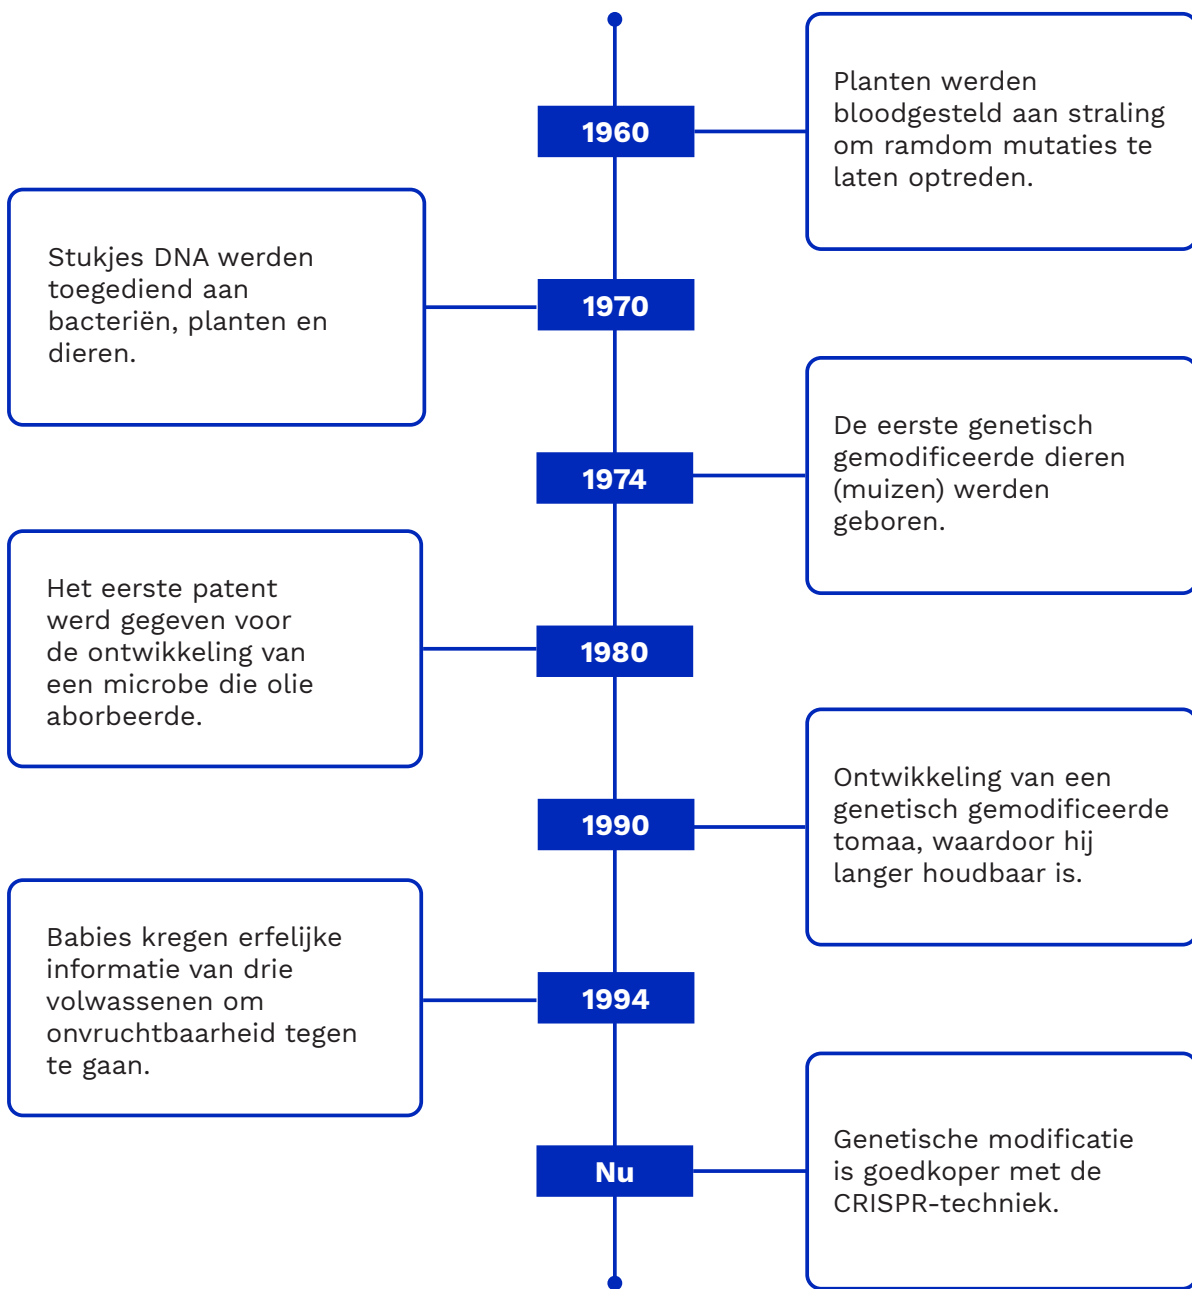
1960

Planten werden bloodgesteld aan straling om ramdom mutaties te laten optreden.

Stukjes DNA werden toegediend aan bacteriën, planten en dieren.

1970

1974

De eerste genetisch gemodificeerde dieren (muizen) werden geboren.

Het eerste patent werd gegeven voor de ontwikkeling van een microbe die olie aborbeerde.

1980

1990

Ontwikkeling van een genetisch gemodificeerde tomaa, waardoor hij langer houdbaar is.

Babies kregen erfelijke informatie van drie volwassenen om onvruchtbaarheid tegen te gaan.

1994

Nu

Genetische modificatie is goedkoper met de CRISPR-techniek.